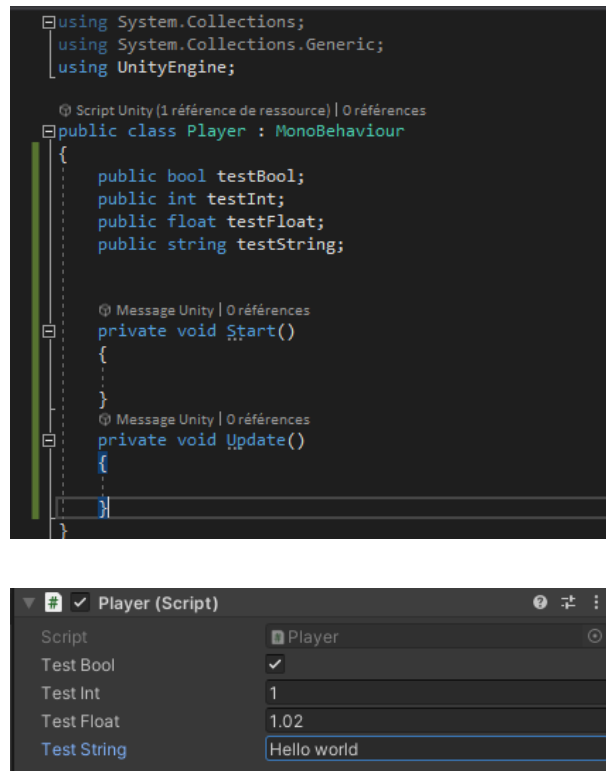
using System.Collections;
using System.Collections.Generic;
using UnityEngine;

Script Unity (1 référence de ressource) | 0 références
public class Player : MonoBehaviour
{
    public bool testBool;
    public int testInt;
    public float testFloat;
    public string testString;

    Message Unity | 0 références
    private void Start()
    {

    }
    Message Unity | 0 références
    private void Update()
    {

    }
}

Player (Script)

| | |
|---|---|
| Script | Player |
| Test Bool | ✓ |
| Test Int | 1 |
| Test Float | 1.02 |
| Test String | Hello world |